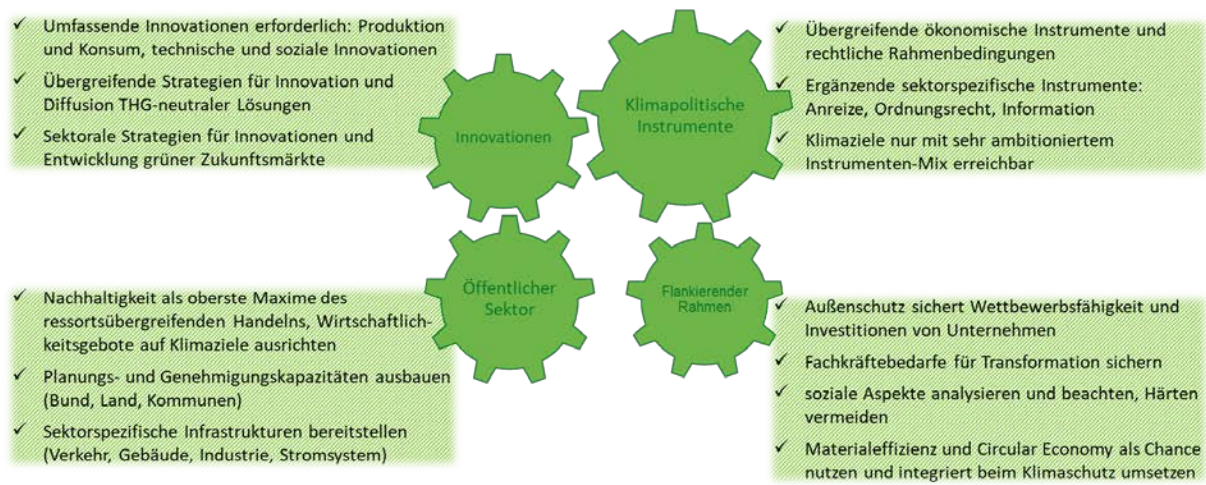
✓ Umfassende Innovationen erforderlich: Produktion und Konsum, technische und soziale Innovationen

✓ Übergreifende Strategien für Innovation und Diffusion THG-neutraler Lösungen

✓ Sektorale Strategien für Innovationen und Entwicklung grüner Zukunftsmärkte

Innovationen

Klimapolitische Instrumente

✓ Übergreifende ökonomische Instrumente und rechtliche Rahmenbedingungen

✓ Ergänzende sektorspezifische Instrumente: Anreize, Ordnungsrecht, Information

✓ Klimaziele nur mit sehr ambitioniertem Instrumenten-Mix erreichbar

Öffentlicher Sektor

Flankierender Rahmen

✓ Nachhaltigkeit als oberste Maxime des ressortsübergreifenden Handelns, Wirtschaftlichkeitsgebote auf Klimaziele ausrichten

✓ Planungs- und Genehmigungskapazitäten ausbauen (Bund, Land, Kommunen)

✓ Sektorspezifische Infrastrukturen bereitstellen (Verkehr, Gebäude, Industrie, Stromsystem)

✓ Außenschutz sichert Wettbewerbsfähigkeit und Investitionen von Unternehmen

✓ Fachkräftebedarfe für Transformation sichern

✓ soziale Aspekte analysieren und beachten, Härten vermeiden

✓ Materialeffizienz und Circular Economy als Chance nutzen und integriert beim Klimaschutz umsetzen